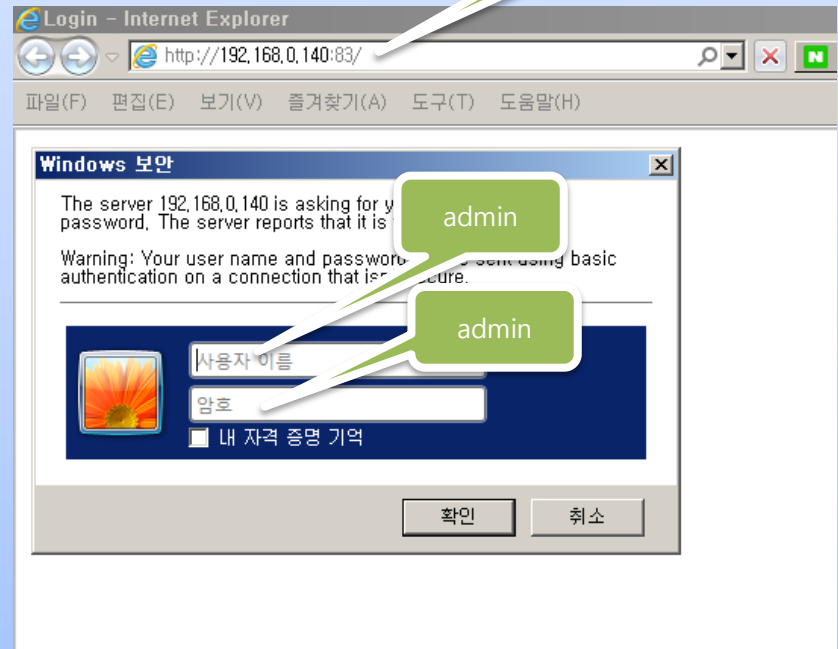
Login - Internet Explorer

http://192.168.0.140:83/

파일(F) 편집(E) 보기(V) 즐겨찾기(A) 도구(T) 도움말(H)

Windows 보안

The server 192.168.0.140 is asking for y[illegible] password. The server reports that it is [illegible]

admin

Warning: Your user name and passwo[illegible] sent using basic authentication on a connection that is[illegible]cure.

admin

사용자 이름

암호

내 자격 증명 기억

확인

취소